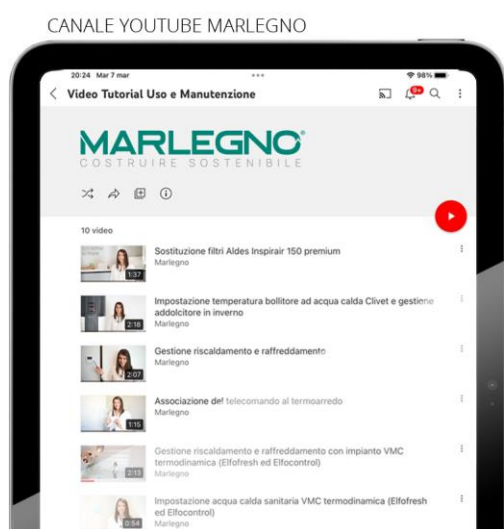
CANALE YOUTUBE MARLEGNO

20:24 Mar 7 mar

98%

Video Tutorial Uso e Manutenzione

9+

MARLEGNO®
COSTRUIRE SOSTENIBILE

10 video

1:37
Sostituzione filtri Aldes Inspirair 150 premium
Marlegno

2:18
Impostazione temperatura bollitore ad acqua calda Clivet e gestione addolcitore in inverno
Marlegno

2:07
Gestione riscaldamento e raffreddamento
Marlegno

1:15
Associazione del telecomando al termoarredo
Marlegno

2:13
Gestione riscaldamento e raffreddamento con impianto VMC termodinamica (Elfofresh ed Elfocontrol)
Marlegno

0:54
Impostazione acqua calda sanitaria VMC termodinamica (Elfofresh ed Elfocontrol)
Marlegno